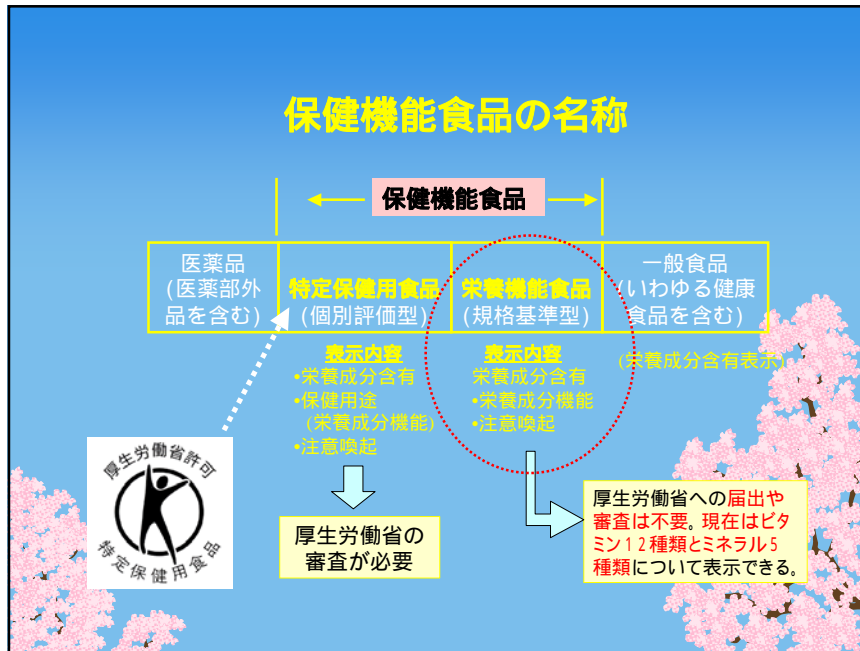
保健機能食品の名称

保健機能食品

| 医薬品（医薬部外品を含む） | 特定保健用食品（個別評価型） | 栄養機能食品（規格基準型） | 一般食品（いわゆる健康食品を含む） |
|---|---|---|---|

表示内容
•栄養成分含有
•保健用途（栄養成分機能）
•注意喚起

表示内容
栄養成分含有
•栄養成分機能
•注意喚起

（栄養成分含有表示）

厚生労働省許可
特定保健用食品

厚生労働省の審査が必要

厚生労働省への届出や審査は不要。現在はビタミン１２種類とミネラル５種類について表示できる。